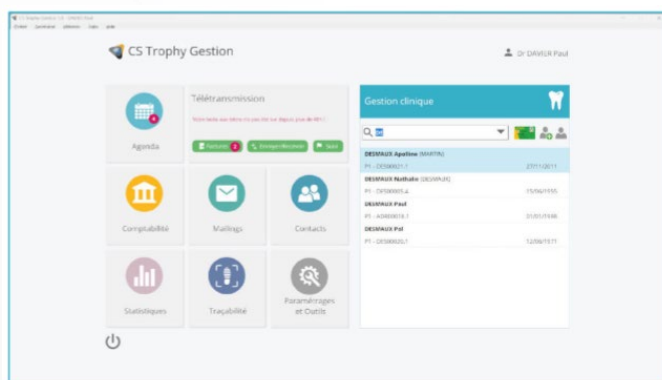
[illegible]

CS Trophy Gestion

Dr DAVIER Paul

Agenda

Télétransmission

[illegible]

Factures 2

Envoyer/Recevoir

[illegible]

Gestion clinique

DESPAUX Apoline (MARTIN)
P1 - DES00021.1
27/11/2017

DESPAUX Nathalie (DESPAUX)
P1 - DES00005.4
15/06/1995

DESPAUX Paul
P1 - A0400018.1
31/01/1936

DESPAUX Pol
P1 - DES00020.1
12/06/1977

Comptabilité

Mailings

Contacts

Statistiques

Traçabilité

Paramétrages et Outils